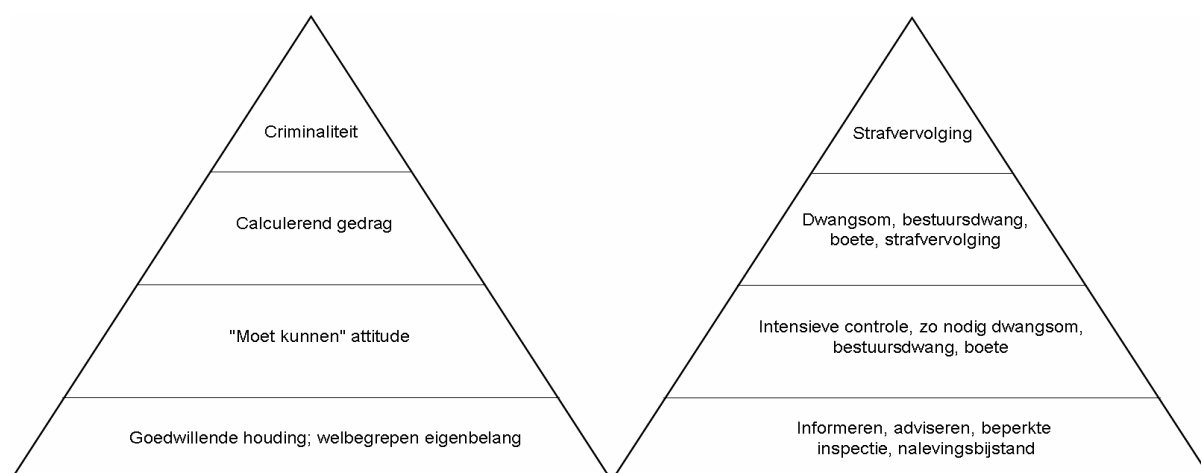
Criminaliteit

Calculerend gedrag

"Moet kunnen" attitude

Goedwillende houding; welbegrepen eigenbelang

Strafvervolging

Dwangsom, bestuursdwang, boete, strafvervolging

Intensieve controle, zo nodig dwangsom, bestuursdwang, boete

Informeren, adviseren, beperkte inspectie, nalevingsbijstand